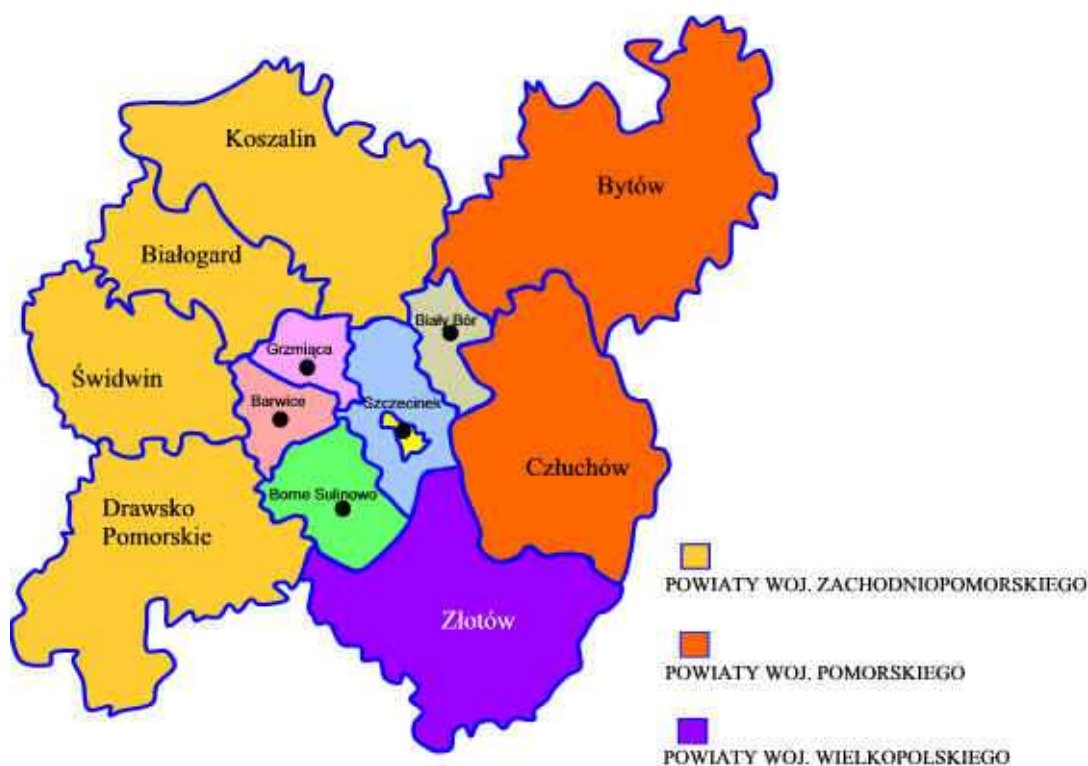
Koszalin

Bytów

Białogard

Biały Bór

Grzmiąca

Świdwin

Barwice

Szczecinek

Człuchów

Borne Sulinowo

Drawsko Pomorskie

Złotów

POWIATY WOJ. ZACHODNIOPOMORSKIEGO

POWIATY WOJ. POMORSKIEGO

POWIATY WOJ. WIELKOPOLSKIEGO